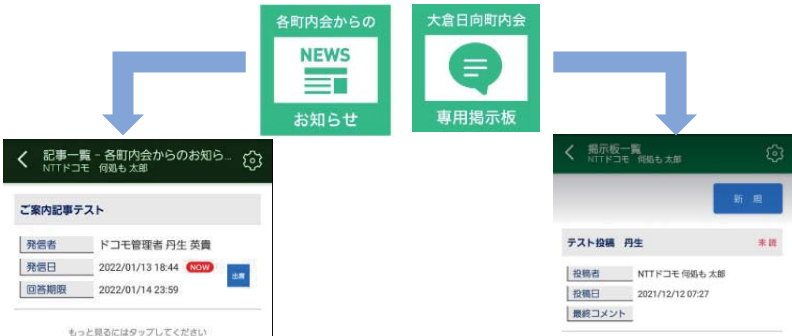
各町内会からの

NEWS

お知らせ

大倉日向町内会

専用掲示板

記事一覧 - 各町内会からのお知ら...
NTTドコモ 何処も 太郎

ご案内記事テスト

| 発信者 | ドコモ管理者 丹生 英貴 |
|---|---|
| 発信日 | 2022/01/13 18:44 NOW |
| 回答期限 | 2022/01/14 23:59 |

出席

もっと見るにはタップしてください

掲示板一覧
NTTドコモ 何処も 太郎

新 規

テスト投稿 丹生

未読

| 投稿者 | NTTドコモ 何処も 太郎 |
|---|---|
| 投稿日 | 2021/12/12 07:27 |
| 最終コメント | |